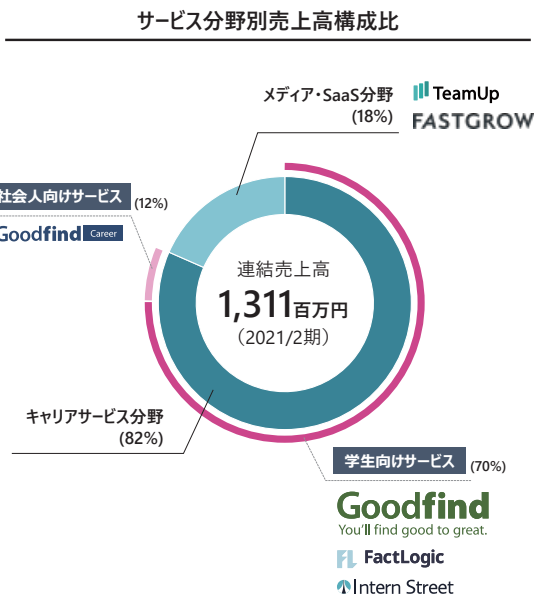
サービス分野別売上高構成比

メディア・SaaS分野
(18%)

TeamUp
FASTGROW

社会人向けサービス (12%)

Goodfind Career

連結売上高
1,311百万円
(2021/2期)

キャリアサービス分野
(82%)

学生向けサービス (70%)

Goodfind
You'll find good to great.

FactLogic

Intern Street